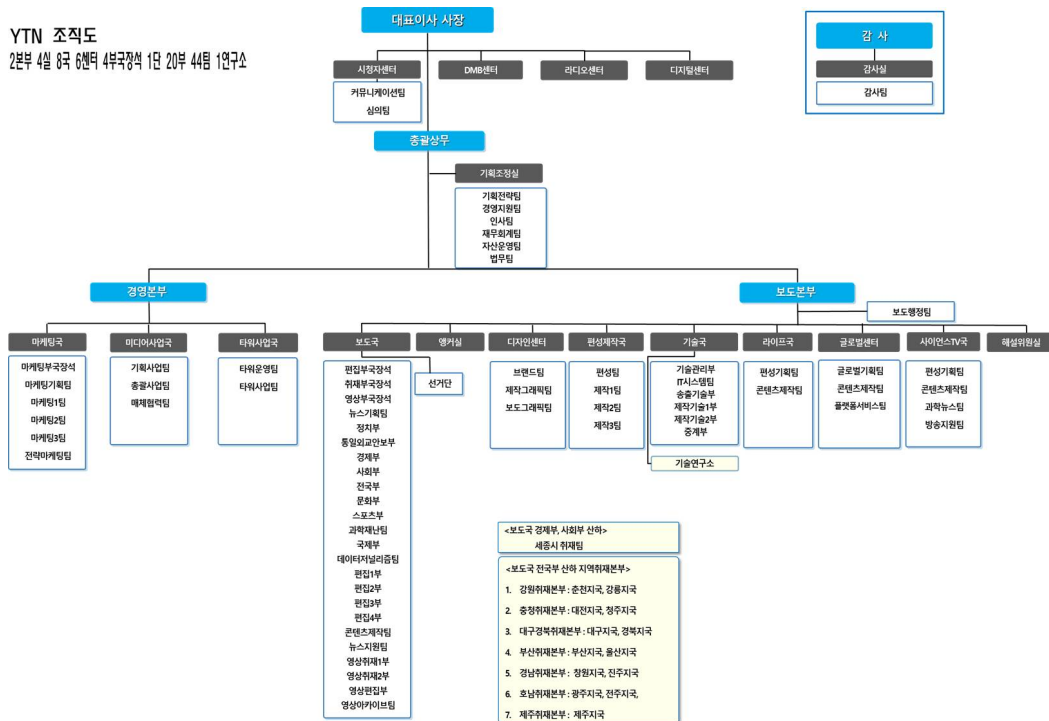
YTN 조직도
2본부 4실 8국 6센터 4부국장석 1단 20부 44팀 1연구소

대표이사 사장

감 사
감사실
감사팀

시청자센터
커뮤니케이션팀
심의팀

DMB센터

라디오센터

디지털센터

총괄상무

기획조정실
기획전략팀
경영지원팀
인사팀
재무회계팀
자산운영팀
법무팀

경영본부

마케팅국
마케팅부국장석
마케팅기획팀
마케팅1팀
마케팅2팀
마케팅3팀
전략마케팅팀

미디어사업국
기획사업팀
총괄사업팀
매체협력팀

타워사업국
타워운영팀
타워사업팀

보도본부

보도행정팀

보도국
편집부국장석
취재부국장석
영상부국장석
뉴스기획팀
정치부
통일외교안보부
경제부
사회부
전국부
문화부
스포츠부
과학재난팀
국제부
데이터저널리즘팀
편집1부
편집2부
편집3부
편집4부
콘텐츠제작팀
뉴스지원팀
영상취재1부
영상취재2부
영상편집부
영상아카이브팀

선거단

앵커실

디자인센터
브랜드팀
제작그래픽팀
보도그래픽팀

편성제작국
편성팀
제작1팀
제작2팀
제작3팀

기술국
기술관리부
IT시스템팀
송출기술부
제작기술1부
제작기술2부
중계부

기술연구소

라이프국
편성기획팀
콘텐츠제작팀

글로벌센터
글로벌기획팀
콘텐츠제작팀
플랫폼서비스팀

사이언스TV국
편성기획팀
콘텐츠제작팀
과학뉴스팀
방송지원팀

해설위원실

<보도국 경제부, 사회부 산하>
세종시 취재팀

<보도국 전국부 산하 지역취재본부>
1. 강원취재본부 : 춘천지국, 강릉지국
2. 충청취재본부 : 대전지국, 청주지국
3. 대구경북취재본부 : 대구지국, 경북지국
4. 부산취재본부 : 부산지국, 울산지국
5. 경남취재본부 : 창원지국, 진주지국
6. 호남취재본부 : 광주지국, 전주지국,
7. 제주취재본부 : 제주지국